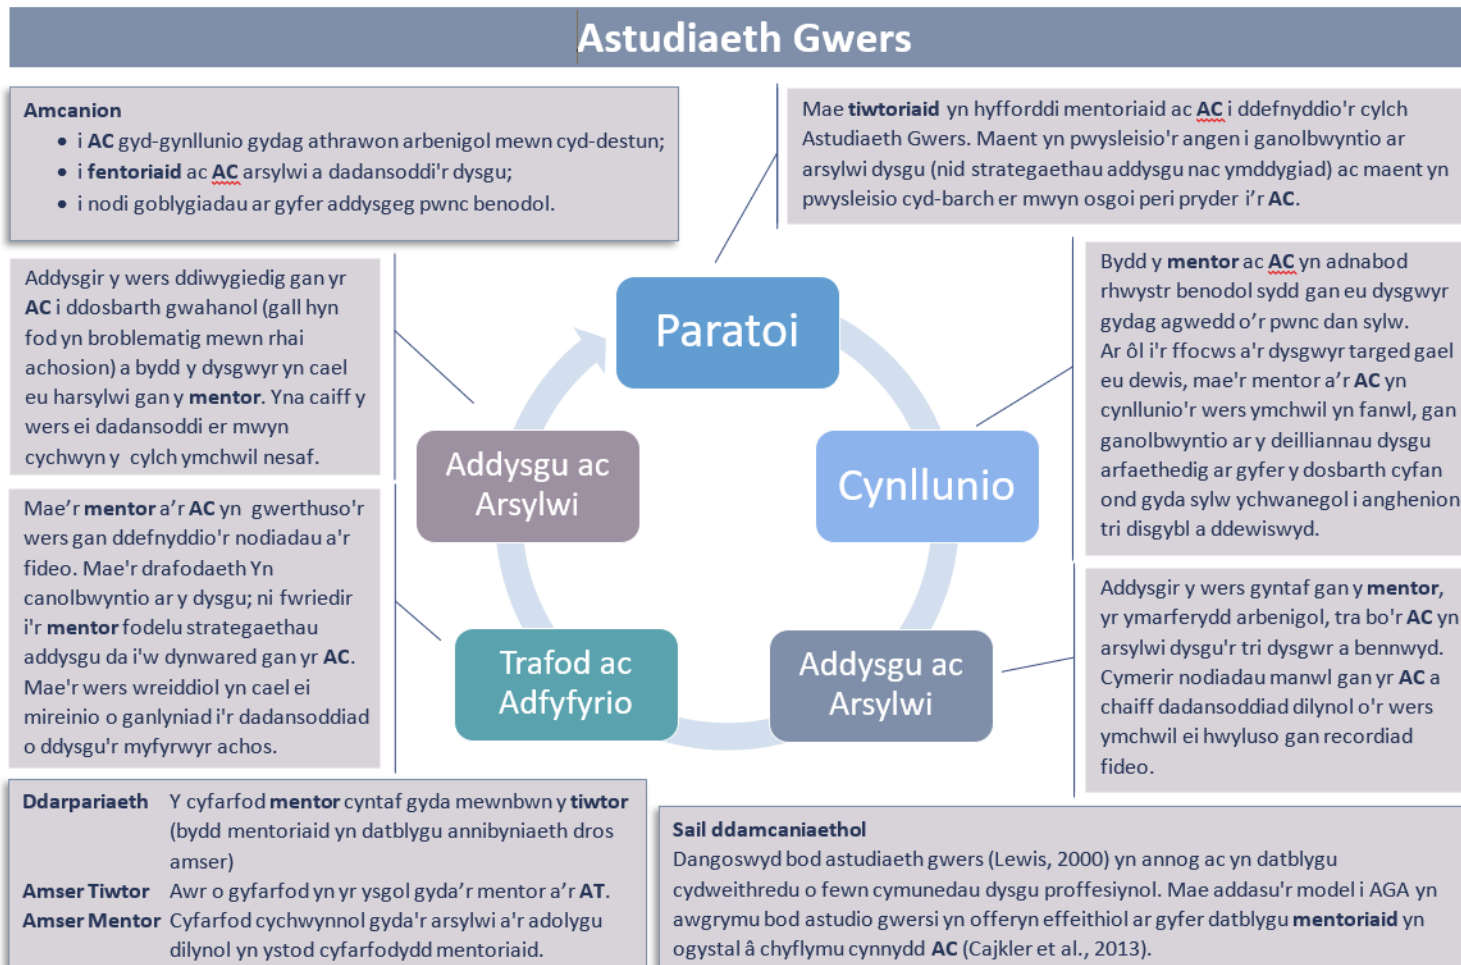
Astudiaeth Gwers

Amcanion
• i AC gyd-gynllunio gydag athrawon arbenigol mewn cyd-destun;
• i fentoriaid ac AC arsylwi a dadansoddi'r dysgu;
• i nodi goblygiadau ar gyfer addysgeg pwnc benodol.

Mae tiwtoriaid yn hyfforddi mentoriaid ac AC i ddefnyddio'r cylch Astudiaeth Gwers. Maent yn pwysleisio'r angen i ganolbwyntio ar arsylwi dysgu (nid strategaethau addysgu nac ymddygiad) ac maent yn pwysleisio cyd-barch er mwyn osgoi peri pryder i'r AC.

Addysgir y wers ddiwygiedig gan yr AC i ddosbarth gwahanol (gall hyn fod yn broblematig mewn rhai achosion) a bydd y dysgwyr yn cael eu harsylwi gan y mentor. Yna caiff y wers ei dadansoddi er mwyn cychwyn y cylch ymchwil nesaf.

Paratoi

Bydd y mentor ac AC yn adnabod rhwystr benodol sydd gan eu dysgwyr gydag agwedd o'r pwnc dan sylw. Ar ôl i'r ffocws a'r dysgwyr targed gael eu dewis, mae'r mentor a'r AC yn cynllunio'r wers ymchwil yn fanwl, gan ganolbwyntio ar y deilliannau dysgu arfaethedig ar gyfer y dosbarth cyfan ond gyda sylw ychwanegol i anghenion tri disgybl a ddewiswyd.

Addysgu ac Arsylwi

Cynllunio

Mae'r mentor a'r AC yn gwerthuso'r wers gan ddefnyddio'r nodiadau a'r fideo. Mae'r drafodaeth Yn canolbwyntio ar y dysgu; ni fwriedir i'r mentor fodelu strategaethau addysgu da i'w dynwared gan yr AC. Mae'r wers wreiddiol yn cael ei mireinio o ganlyniad i'r dadansoddiad o ddysgu'r myfyrwyr achos.

Trafod ac Adfyfyrio

Addysgu ac Arsylwi

Addysgir y wers gyntaf gan y mentor, yr ymarferydd arbenigol, tra bo'r AC yn arsylwi dysgu'r tri dysgwr a bennwyd. Cymerir nodiadau manwl gan yr AC a chaiff dadansoddiad dilynol o'r wers ymchwil ei hwyluso gan recordiad fideo.

| Ddarpariaeth | Y cyfarfod mentor cyntaf gyda mewnbwn y tiwtor (bydd mentoriaid yn datblygu annibyniaeth dros amser) |
|---|---|
| Amser Tiwtor | Awr o gyfarfod yn yr ysgol gyda'r mentor a'r AT. |
| Amser Mentor | Cyfarfod cychwynnol gyda'r arsylwi a'r adolygu dilynol yn ystod cyfarfodydd mentoriaid. |

Sail ddamcaniaethol
Dangoswyd bod astudiaeth gwers (Lewis, 2000) yn annog ac yn datblygu cydweithredu o fewn cymunedau dysgu proffesiynol. Mae addasu'r model i AGA yn awgrymu bod astudio gwersi yn offeryn effeithiol ar gyfer datblygu mentoriaid yn ogystal â chyflymu cynnydd AC (Cajkler et al., 2013).